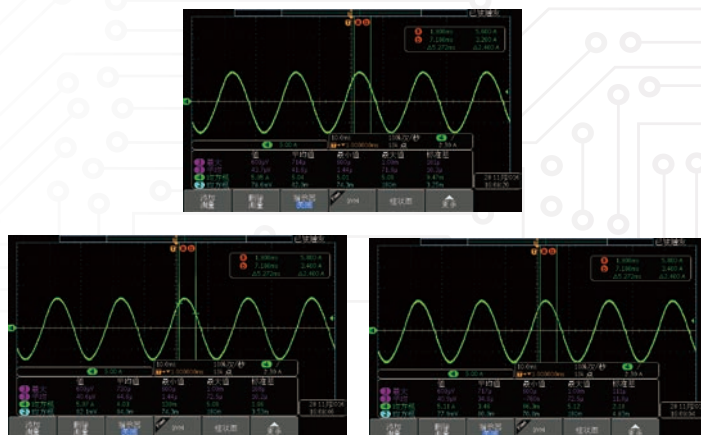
已 停止

1.00ms 5.60 A
7.28ms 2.40 A
Δ5.27ms Δ2.40 A

5.00 A
10.0ms
1.00000ms
10M点/秒
1M 点
2.38 A

值 平均值 最小值 最大值 标准差

最大
平均
方均根
方均根

DVM

已 停止

1.00ms 5.60 A
7.28ms 2.40 A
Δ5.27ms Δ2.40 A

5.00 A
10.0ms
10M点/秒
2.38 A

值 平均值 最小值 最大值 标准差

最大
平均
方均根
方均根

DVM

已 停止

1.00ms 5.60 A
7.28ms 2.40 A
Δ5.27ms Δ2.40 A

10.0ms
10M点/秒

值 平均值 最小值 最大值 标准差

最大
平均
方均根
方均根

DVM